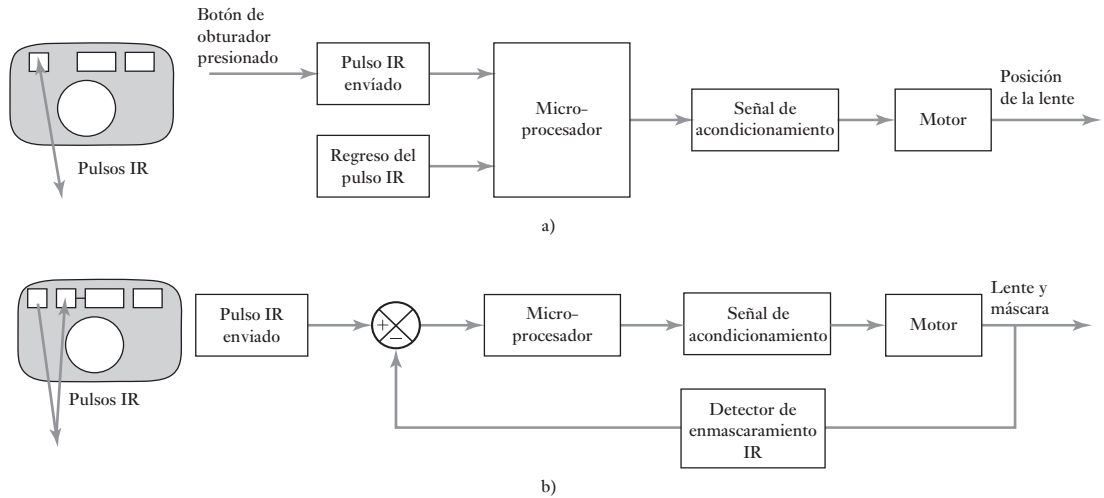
Botón de obturador presionado

Pulso IR envíado

Regreso del pulso IR

Micro-procesador

Señal de acondicionamiento

Motor

Posición de la lente

Pulsos IR

a)

Pulso IR enviado

+

−

Micro-procesador

Señal de acondicionamiento

Motor

Lente y máscara

Pulsos IR

Detector de enmascaramiento IR

b)